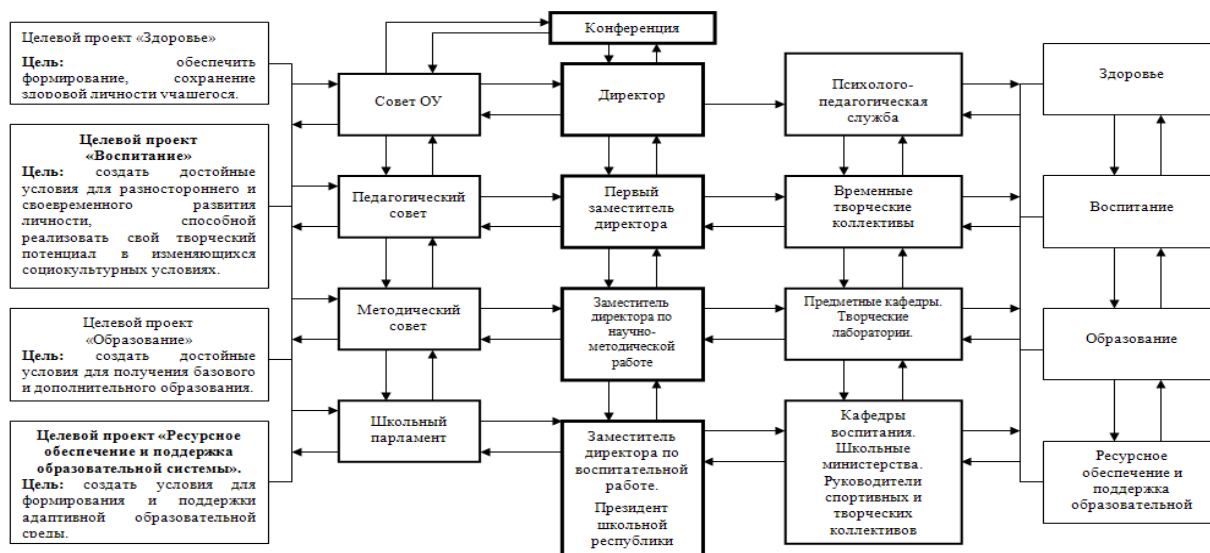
Целевой проект «Здоровье»

Цель: обеспечить формирование, сохранение здоровой личности учащегося.

Целевой проект «Воспитание»

Цель: создать достойные условия для разностороннего и своевременного развития личности, способной реализовать свой творческий потенциал в изменяющихся социокультурных условиях.

Целевой проект «Образование»

Цель: создать достойные условия для получения базового и дополнительного образования.

Целевой проект «Ресурсное обеспечение и поддержка образовательной системы».

Цель: создать условия для формирования и поддержки адаптивной образовательной среды.

Конференция

Совет ОУ

Директор

Психолого-педагогическая служба

Здоровье

Педагогический совет

Первый заместитель директора

Временные творческие коллективы

Воспитание

Методический совет

Заместитель директора по научно-методической работе

Предметные кафедры. Творческие лаборатории.

Образование

Школьный парламент

Заместитель директора по воспитательной работе.

Президент школьной республики

Кафедры воспитания. Школьные министерства. Руководители спортивных и творческих коллективов

Ресурсное обеспечение и поддержка образовательной